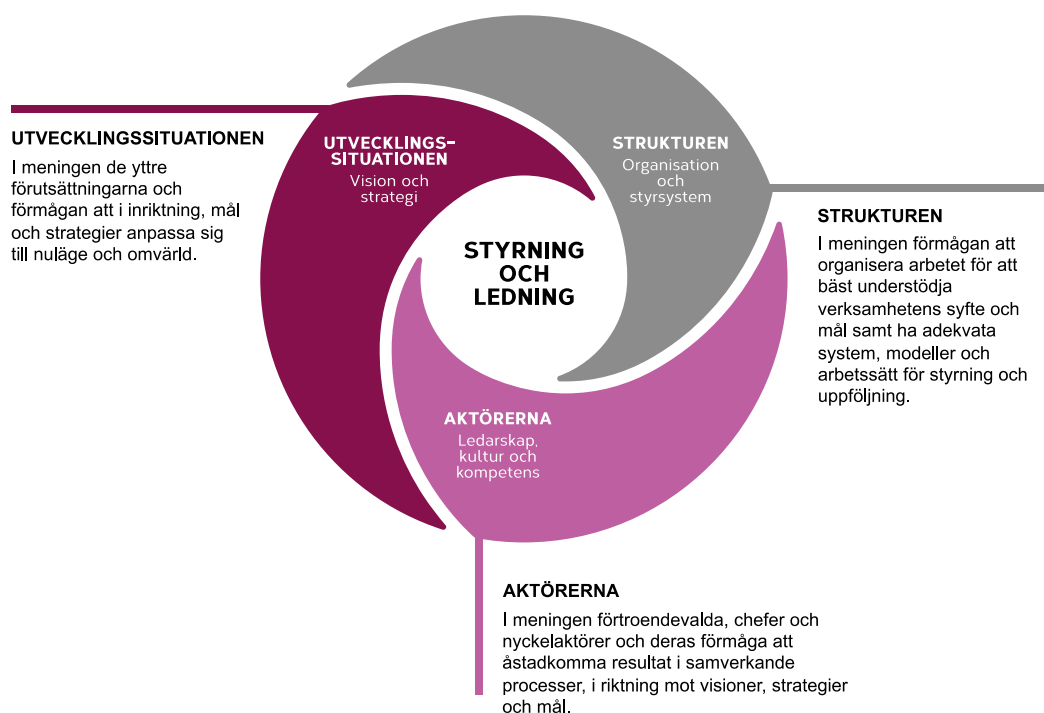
UTVECKLINGSSITUATIONEN
I meningen de yttre förutsättningarna och förmågan att i inriktning, mål och strategier anpassa sig till nuläge och omvärld.

UTVECKLINGS-SITUATIONEN
Vision och strategi

STRUKTUREN
Organisation och styrsystem

STYRNING OCH LEDNING

STRUKTUREN
I meningen förmågan att organisera arbetet för att bäst understödja verksamhetens syfte och mål samt ha adekvata system, modeller och arbetssätt för styrning och uppföljning.

AKTÖRERNA
Ledarskap, kultur och kompetens

AKTÖRERNA
I meningen förtroendevalda, chefer och nyckelaktörer och deras förmåga att åstadkomma resultat i samverkande processer, i riktning mot visioner, strategier och mål.